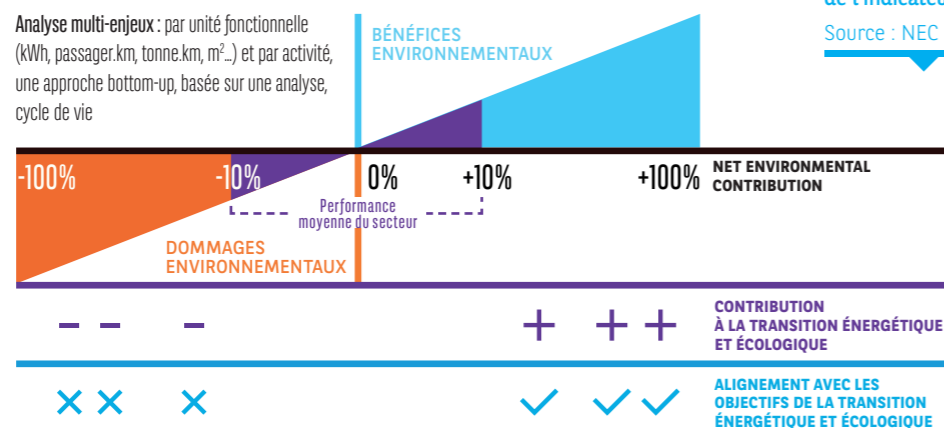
**Analyse multi-enjeux** : par unité fonctionnelle (kWh, passager.km, tonne.km, m²...) et par activité, une approche bottom-up, basée sur une analyse cycle de vie

BÉNÉFICES ENVIRONNEMENTAUX

de l'indicateu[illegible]

Source : NEC

-100%

-10%

0%

+10%

+100%

NET ENVIRONMENTAL CONTRIBUTION

Performance moyenne du secteur

DOMMAGES ENVIRONNEMENTAUX

– – –

+ + +

CONTRIBUTION À LA TRANSITION ÉNERGÉTIQUE ET ÉCOLOGIQUE

✕ ✕ ✕

✓ ✓ ✓

ALIGNEMENT AVEC LES OBJECTIFS DE LA TRANSITION ÉNERGÉTIQUE ET ÉCOLOGIQUE